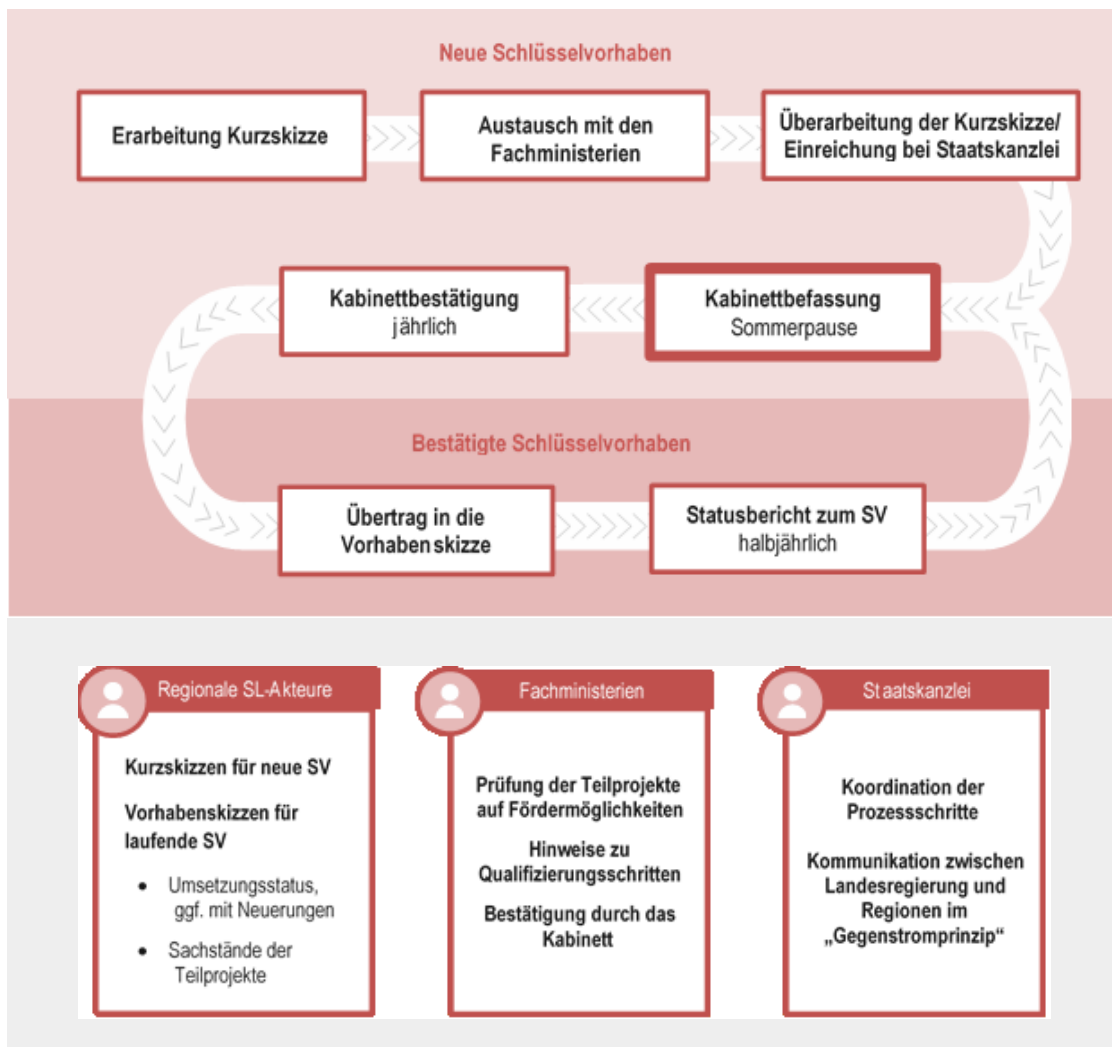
Neue Schlüsselvorhaben

Erarbeitung Kurzskizze

Austausch mit den Fachministerien

Überarbeitung der Kurzskizze/ Einreichung bei Staatskanzlei

Kabinettbestätigung jährlich

Kabinettbefassung Sommerpause

Bestätigte Schlüsselvorhaben

Übertrag in die Vorhabenskizze

Statusbericht zum SV halbjährlich

Regionale SL-Akteure

Kurzskizzen für neue SV

Vorhabenskizzen für laufende SV

- Umsetzungsstatus, ggf. mit Neuerungen
- Sachstände der Teilprojekte

Fachministerien

Prüfung der Teilprojekte auf Fördermöglichkeiten

Hinweise zu Qualifizierungsschritten

Bestätigung durch das Kabinett

Staatskanzlei

Koordination der Prozessschritte

Kommunikation zwischen Landesregierung und Regionen im „Gegenstromprinzip“